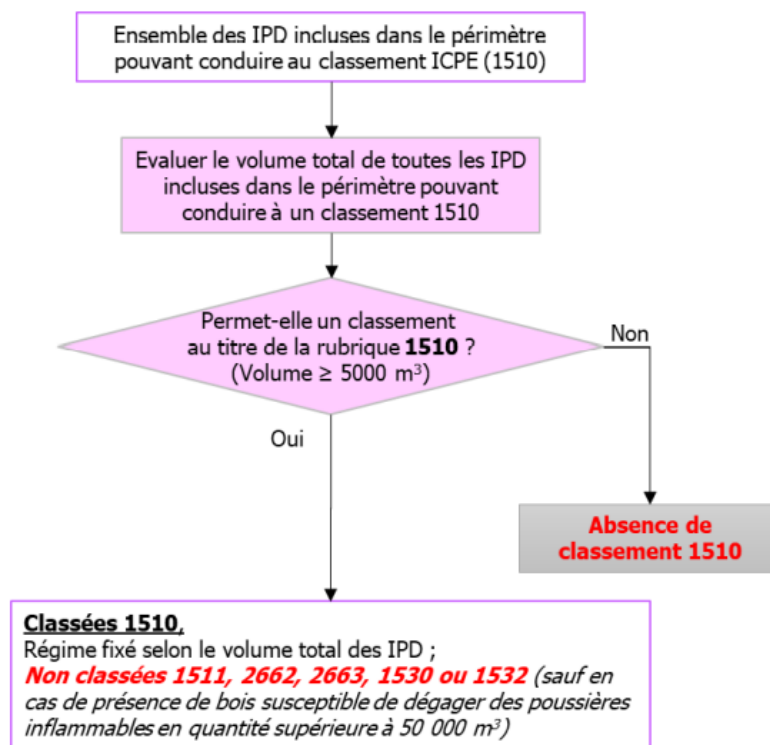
Ensemble des IPD incluses dans le périmètre pouvant conduire au classement ICPE (1510)

Evaluer le volume total de toutes les IPD incluses dans le périmètre pouvant conduire à un classement 1510

Permet-elle un classement au titre de la rubrique **1510** ? (Volume ≥ 5000 m³)

Non

Oui

Absence de classement 1510

Classées 1510,
Régime fixé selon le volume total des IPD ;
*Non classées 1511, 2662, 2663, 1530 ou 1532* (sauf en cas de présence de bois susceptible de dégager des poussières inflammables en quantité supérieure à 50 000 m³)